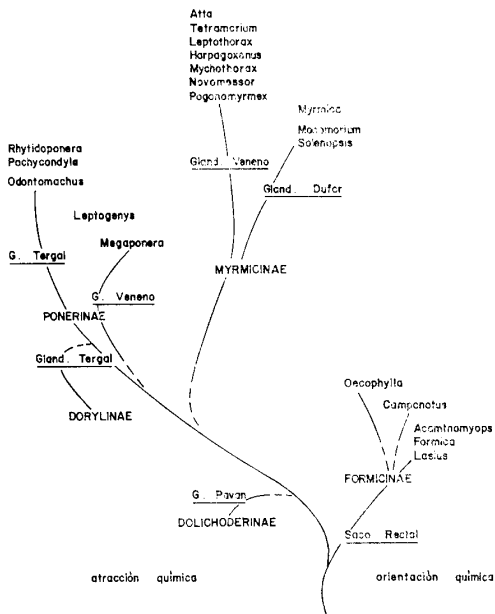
Atta
Tetramorium
Leptothorax
Harpagoxenus
Mychothorax
Novomessor
Pogonomyrmex

Myrmica
Monomorium
Solenopsis

Gland. Veneno

Gland. Dufor

MYRMICINAE

Rhytidoponera
Pachycondyla
Odontomachus

Leptogenys

Megaponera

G. Tergal

G. Veneno

PONERINAE

Gland. Tergal

DORYLINAE

Oecophylla

Camponotus

Acanthomyops
Formica
Lasius

FORMICINAE

G. Pavan

DOLICHODERINAE

Saco Rectal

atracción química

orientación química